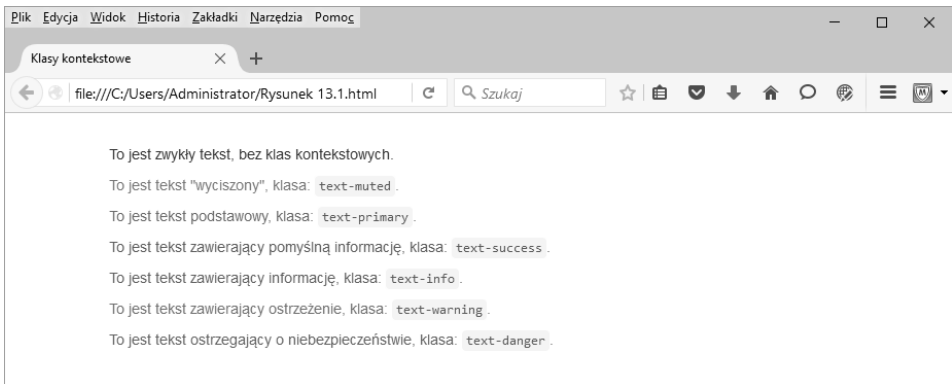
Plik Edycja Widok Historia Zakładki Narzędzia Pomoc

Klasy kontekstowe

file:///C:/Users/Administrator/Rysunek 13.1.html

Szukaj

To jest zwykły tekst, bez klas kontekstowych.

To jest tekst "wyciszony", klasa: text-muted.

To jest tekst podstawowy, klasa: text-primary.

To jest tekst zawierający pomyślną informację, klasa: text-success.

To jest tekst zawierający informację, klasa: text-info.

To jest tekst zawierający ostrzeżenie, klasa: text-warning.

To jest tekst ostrzegający o niebezpieczeństwie, klasa: text-danger.